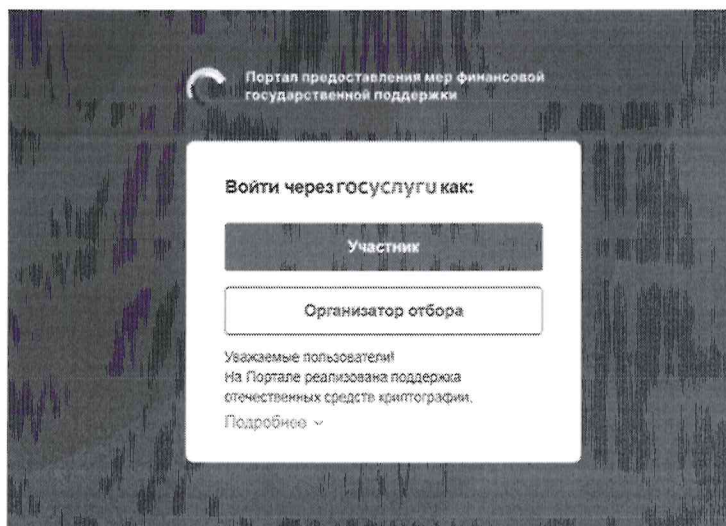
Портал предоставления мер финансовой государственной поддержки

Войти через госуслуги как:

Участник

Организатор отбора

Уважаемые пользователи!
На Портале реализована поддержка отечественных средств криптографии.

Подробнее